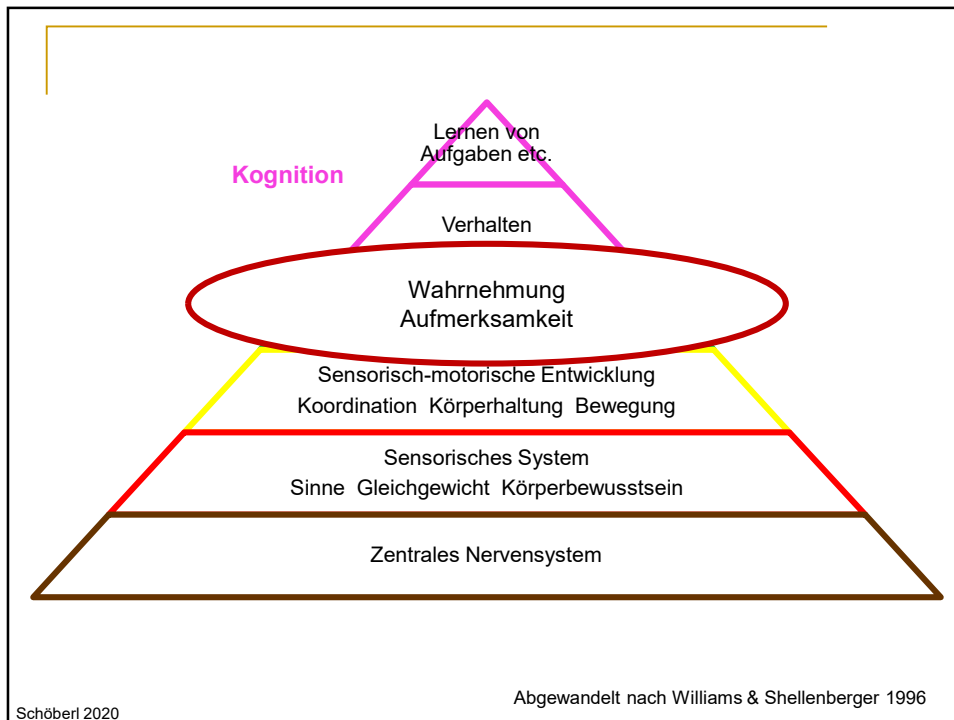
Kognition

Lernen von Aufgaben etc.

Verhalten

Wahrnehmung
Aufmerksamkeit

Sensorisch-motorische Entwicklung
Koordination Körperhaltung Bewegung

Sensorisches System
Sinne Gleichgewicht Körperbewusstsein

Zentrales Nervensystem

Abgewandelt nach Williams & Shellenberger 1996

Schöberl 2020